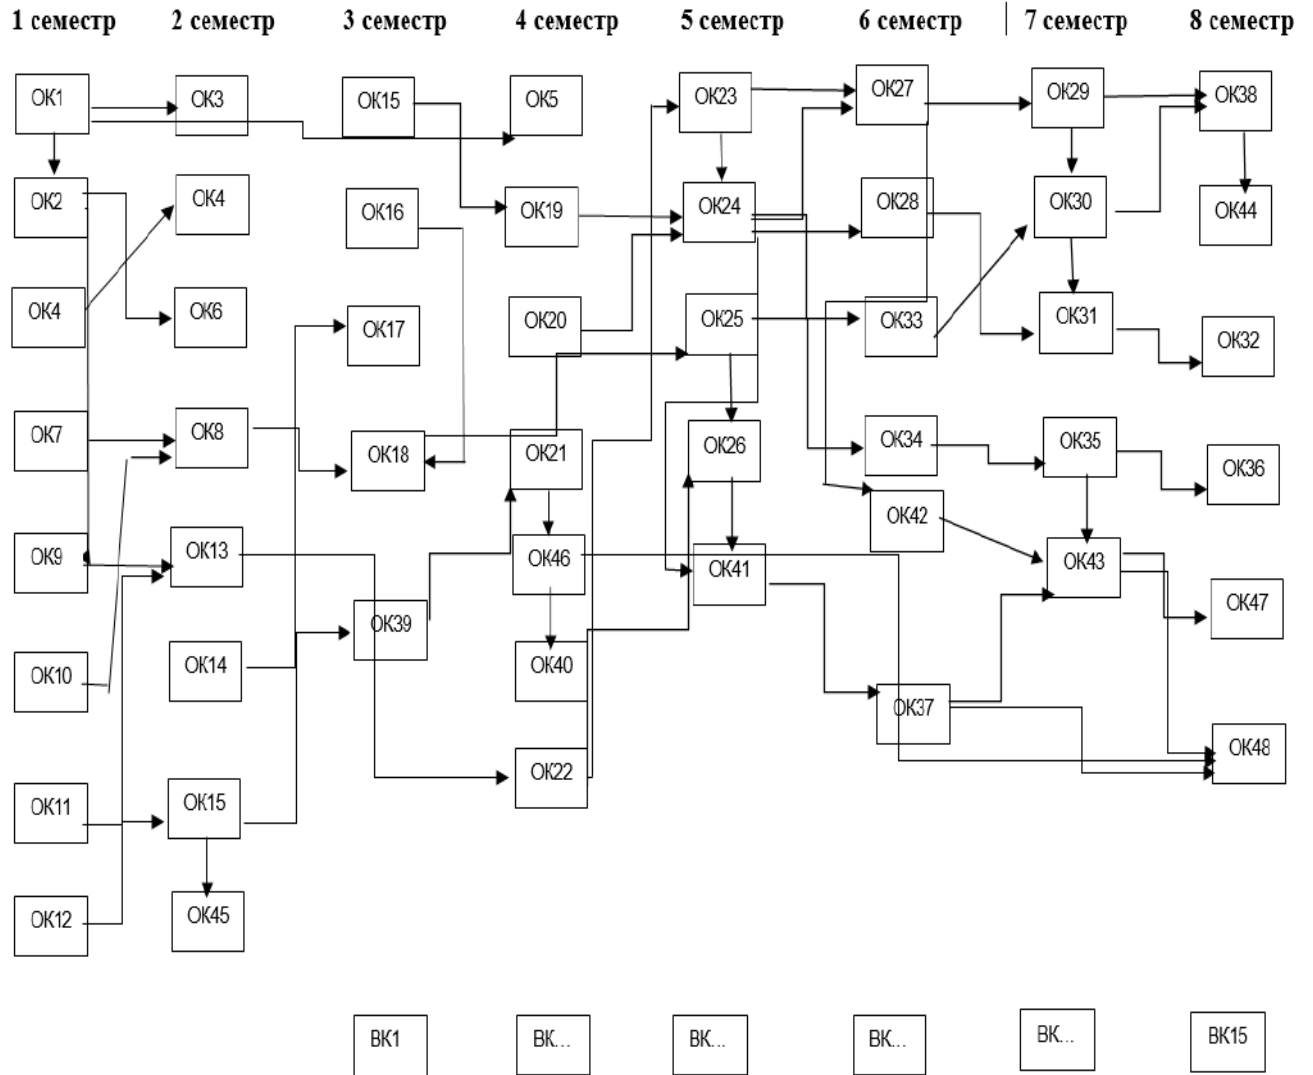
1 семестр 2 семестр 3 семестр 4 семестр 5 семестр 6 семестр 7 семестр 8 семестр

ОК1
ОК2
ОК4
ОК7
ОК9
ОК10
ОК11
ОК12

ОК3
ОК4
ОК6
ОК8
ОК13
ОК14
ОК15
ОК45

ОК15
ОК16
ОК17
ОК18
ОК39

ОК5
ОК19
ОК20
ОК21
ОК46
ОК40
ОК22

ОК23
ОК24
ОК25
ОК26
ОК41

ОК27
ОК28
ОК33
ОК34
ОК42
ОК37

ОК29
ОК30
ОК31
ОК35
ОК43

ОК38
ОК44
ОК32
ОК36
ОК47
ОК48

ВК1 ВК... ВК... ВК... ВК... ВК15